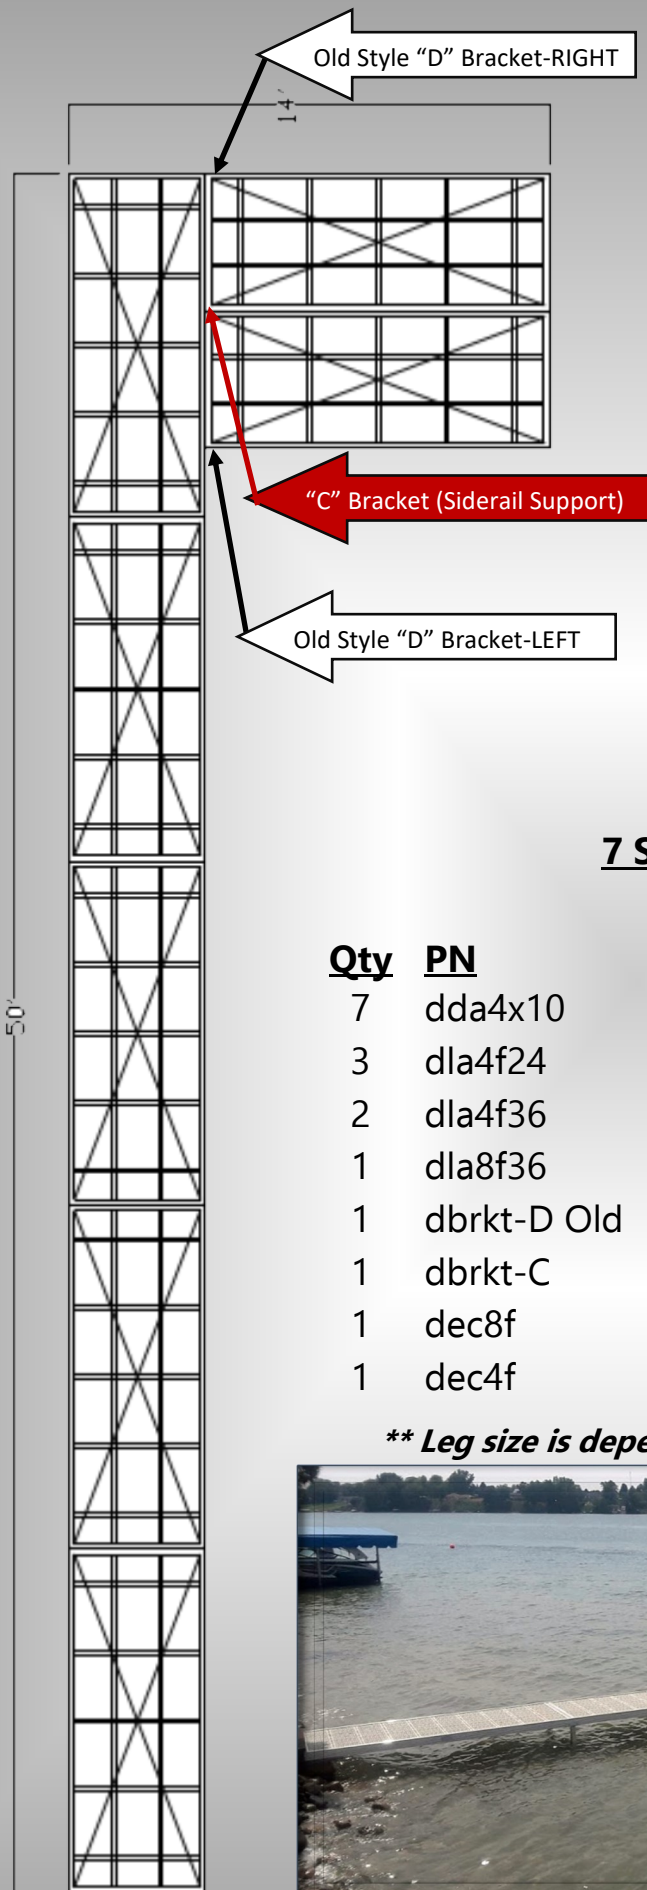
Old Style “D” Bracket-RIGHT

14'

“C” Bracket (Siderail Support)

Old Style “D” Bracket-LEFT

50'

7 S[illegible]

| Qty | PN |
|---|---|
| 7 | dda4x10 |
| 3 | dla4f24 |
| 2 | dla4f36 |
| 1 | dla8f36 |
| 1 | dbrkt-D Old |
| 1 | dbrkt-C |
| 1 | dec8f |
| 1 | dec4f |

** Leg size is depe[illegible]